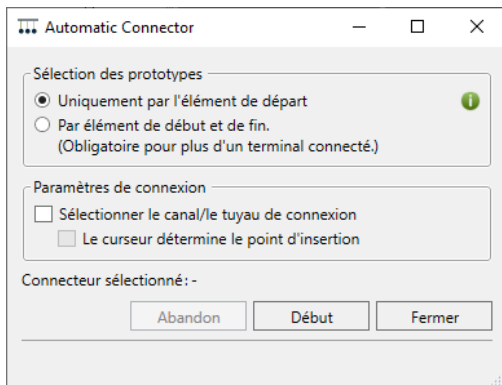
Automatic Connector

Sélection des prototypes

Uniquement par l'élément de départ

Par élément de début et de fin.
(Obligatoire pour plus d'un terminal connecté.)

Paramètres de connexion

Sélectionner le canal/le tuyau de connexion

Le curseur détermine le point d'insertion

Connecteur sélectionné: -

Abandon

Début

Fermer